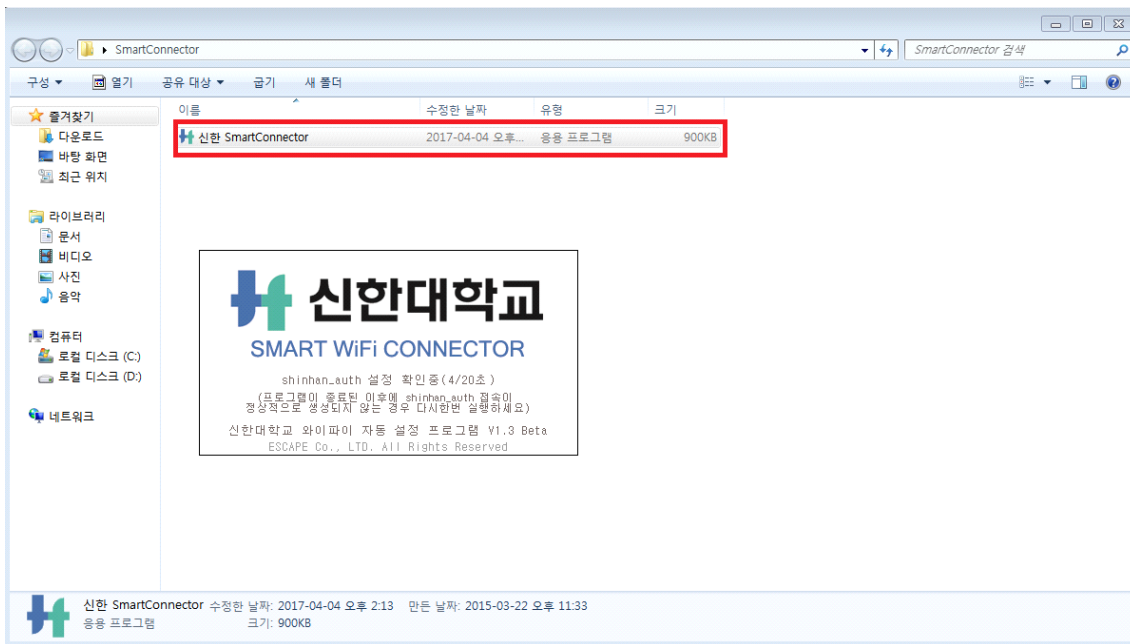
SmartConnector

SmartConnector 검색

구성 ▾ 열기 공유 대상 ▾ 굽기 새 폴더

즐겨찾기
다운로드
바탕 화면
최근 위치

라이브러리
문서
비디오
사진
음악

컴퓨터
로컬 디스크 (C:)
로컬 디스크 (D:)

네트워크

| 이름 | 수정한 날짜 | 유형 | 크기 |
|---|---|---|---|
| 신한 SmartConnector | 2017-04-04 오후... | 응용 프로그램 | 900KB |

신한대학교

SMART WiFi CONNECTOR

shinhan_auth 설정 확인중(4/20초)
(프로그램이 종료된 이후에 shinhan_auth 접속이 정상적으로 생성되지 않는 경우 다시한번 실행하세요)

신한대학교 와이파이 자동 설정 프로그램 V1.3 Beta
ESCAPE Co., LTD. All Rights Reserved

신한 SmartConnector 수정한 날짜: 2017-04-04 오후 2:13 만든 날짜: 2015-03-22 오후 11:33
응용 프로그램 크기: 900KB